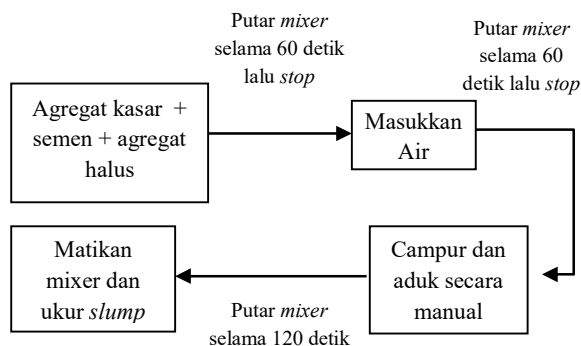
Putar *mixer* selama 60 detik lalu *stop*

Putar *mixer* selama 60 detik lalu *stop*

Agregat kasar + semen + agregat halus

Masukkan Air

Matikan mixer dan ukur *slump*

Campur dan aduk secara manual

Putar *mixer* selama 120 detik